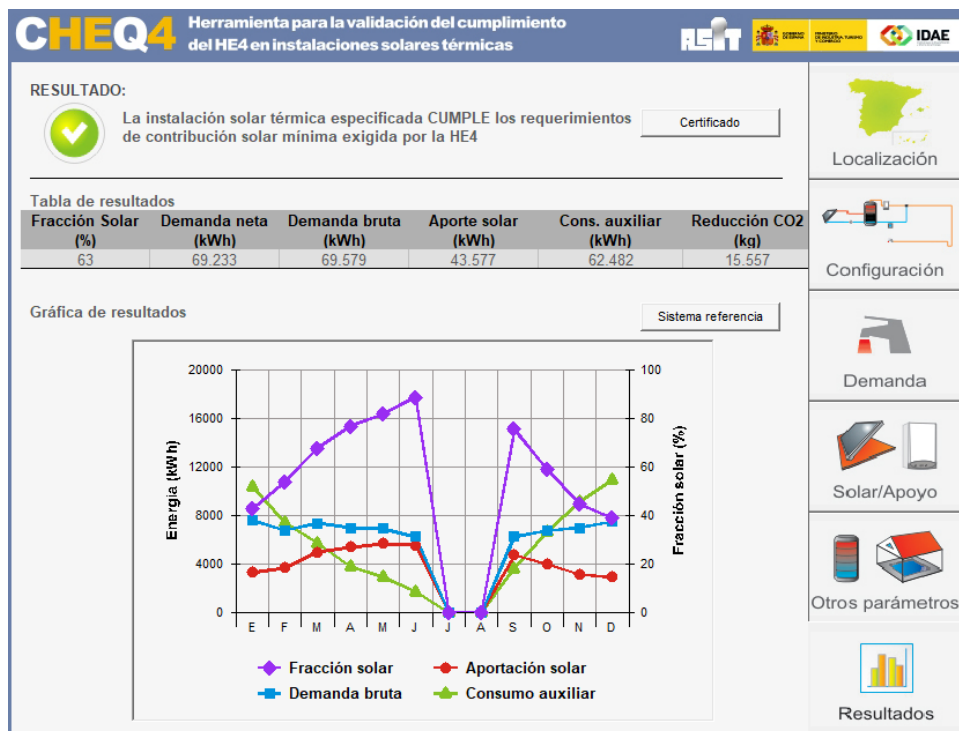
CHEQ4 Herramienta para la validación del cumplimiento del HE4 en instalaciones solares térmicas

ASIT IDAE

RESULTADO:

La instalación solar térmica especificada CUMPLE los requerimientos de contribución solar mínima exigida por la HE4

Certificado

Localización

Tabla de resultados

| Fracción Solar (%) | Demanda neta (kWh) | Demanda bruta (kWh) | Aporte solar (kWh) | Cons. auxiliar (kWh) | Reducción CO2 (kg) |
|---|---|---|---|---|---|
| 63 | 69.233 | 69.579 | 43.577 | 62.482 | 15.557 |

Configuración

Gráfica de resultados

Sistema referencia

Demanda

20000
16000
12000
8000
4000
0

Energía (kWh)

100
80
60
40
20
0

Fracción solar (%)

E F M A M J J A S O N D

Solar/Apoyo

Otros parámetros

Fracción solar
Aportación solar
Demanda bruta
Consumo auxiliar

Resultados